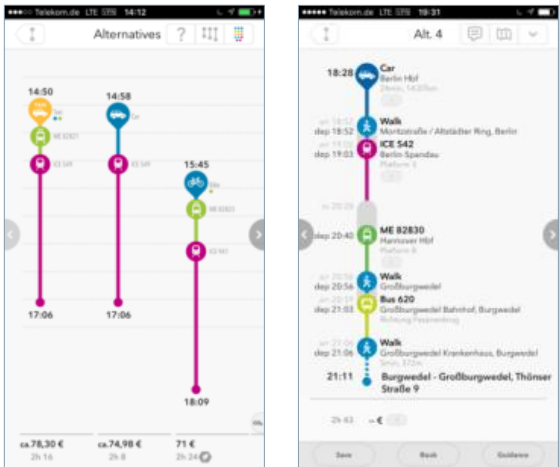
Telekom.de LTE 14:12

Alternatives ?

14:50

Car

ME 82831

ICE 549

14:58

Car

ICE 549

15:45

Bike

ME 82829

ICE 945

17:06

17:06

18:09

ca.78,30 €
2h 16

ca.74,98 €
2h 8

71 €
2h 24

Telekom.de LTE 19:31

Alt. 4

18:28 Car
Berlin Hbf

dep 18:52 Walk
Moritzstraße / Altstädter Ring, Berlin

dep 19:03 ICE 542
Berlin-Spandau
Platform 1

dep 20:40 ME 82830
Hannover Hbf
Platform 6

dep 20:56 Walk
Großburgwedel

dep 21:03 Bus 620
Großburgwedel Bahnhof, Burgwedel
Richtung Fuhrenberg

dep 21:06 Walk
Großburgwedel Krankenhaus, Burgwedel

21:11 Burgwedel - Großburgwedel, Thönser Straße 9

2h 43 ~ €

Save

Book

Guidance